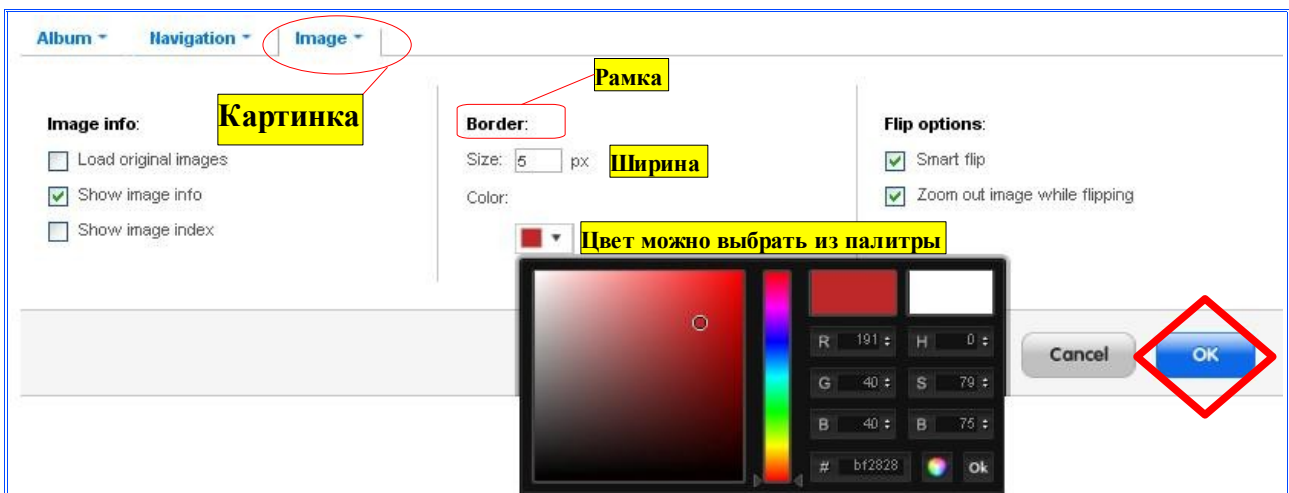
Album ▾ Navigation ▾ Image ▾

Рамка

Картинка

Image info:

Load original images

Show image info

Show image index

Border:

Size: 5 px

Ширина

Color:

Цвет можно выбрать из палитры

Flip options:

Smart flip

Zoom out image while flipping

R 191
H 0
G 40
S 79
B 40
B 75
# bf2828
Ok

Cancel

OK